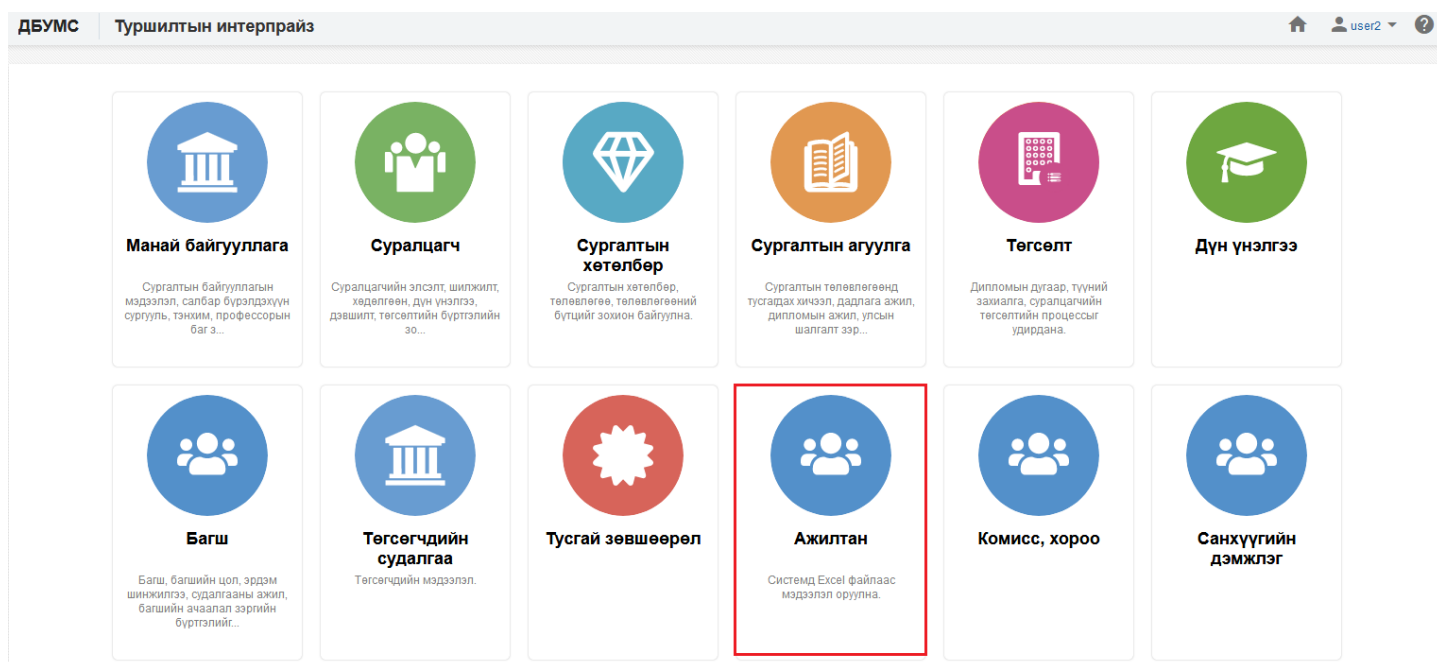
ДБУМС | Туршилтын интерпрайз

user2

Манай байгууллага
Сургалтын байгууллагын мэдээлэл, салбар бүрэлдэхүүн сургууль, тэнхим, профессорын баг з...

Суралцагч
Суралцагчийн элсэлт, шилжилт, хөдөлгөөн, дүн үнэлгээ, дэвшилт, төгсөлтийн бүртгэлийн зо...

Сургалтын хөтөлбөр
Сургалтын хөтөлбөр, төлөвлөгөө, төлөвлөгөөний бүтцийг зохион байгуулна.

Сургалтын агуулга
Сургалтын төлөвлөгөөнд тусгагдах хичээл, дадлага ажил, дипломын ажил, улсын шалгалт зэр...

Төгсөлт
Дипломын дугаар, түүний захиалга, суралцагчийн төгсөлтийн процессыг удирдана.

Дүн үнэлгээ

Багш
Багш, багшийн цол, эрдэм шинжилгээ, судалгааны ажил, багшийн ачаалал зэргийн бүртгэлийг...

Төгсөгчдийн судалгаа
Төгсөгчдийн мэдээлэл.

Тусгай зөвшөөрөл

Ажилтан
Системд Excel файлаас мэдээлэл оруулна.

Комисс, хороо

Санхүүгийн дэмжлэг